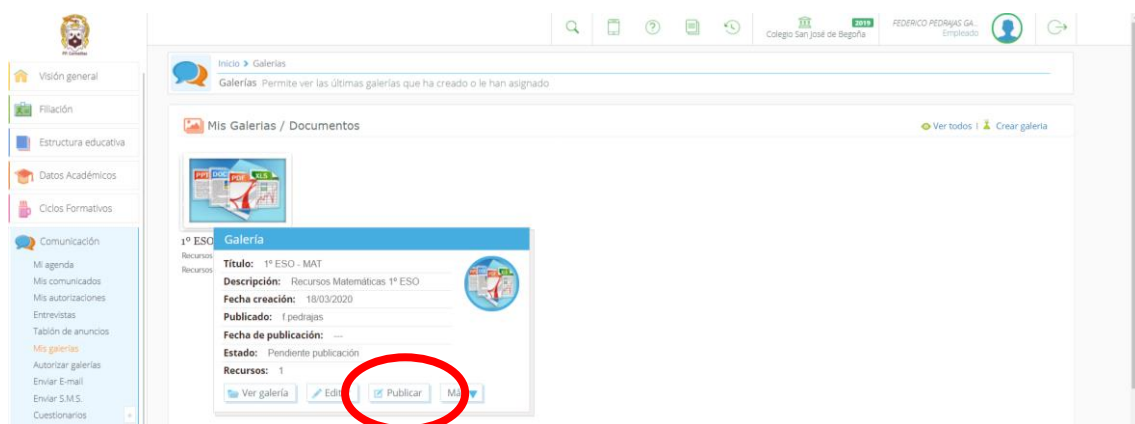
PP Cohedes

Visión general

Filiación

Estructura educativa

Datos Académicos

Ciclos Formativos

Comunicación

Mi agenda

Mis comunicados

Mis autorizaciones

Entrevistas

Tablón de anuncios

Mis galerías

Autorizar galerías

Enviar E-mail

Enviar S.M.S.

Cuestionarios

2019
Colegio San José de Begoña

FEDERICO PEDRAJAS GA...
Empleado

Inicio > Galerías

Galerías Permite ver las últimas galerías que ha creado o le han asignado

Mis Galerias / Documentos

Ver todos | Crear galeria

PPT DOC PDF XLS

1º ESO

Recursos

Recursos

Galería

Título: 1º ESO - MAT

Descripción: Recursos Matemáticas 1º ESO

Fecha creación: 18/03/2020

Publicado: f pedrajas

Fecha de publicación: ---

Estado: Pendiente publicación

Recursos: 1

Ver galería Edit Publicar Ma